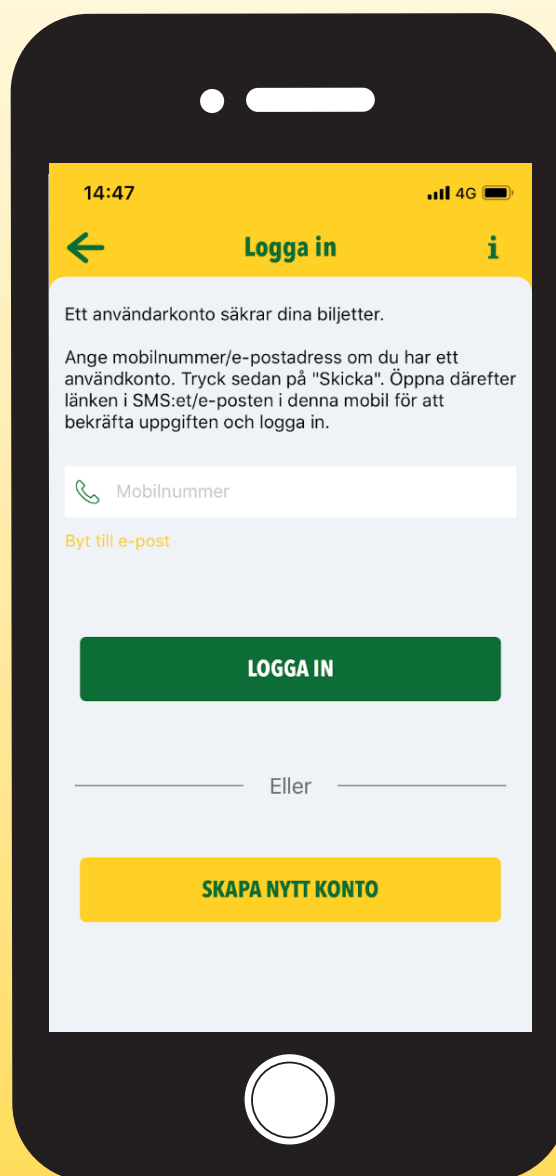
14:47

4G

Logga in

i

Ett användarkonto säkrar dina biljetter.

Ange mobilnummer/e-postadress om du har ett användkonto. Tryck sedan på "Skicka". Öppna därefter länken i SMS:et/e-posten i denna mobil för att bekräfta uppgiften och logga in.

Mobilnummer

Byt till e-post

LOGGA IN

Eller

SKAPA NYTT KONTO